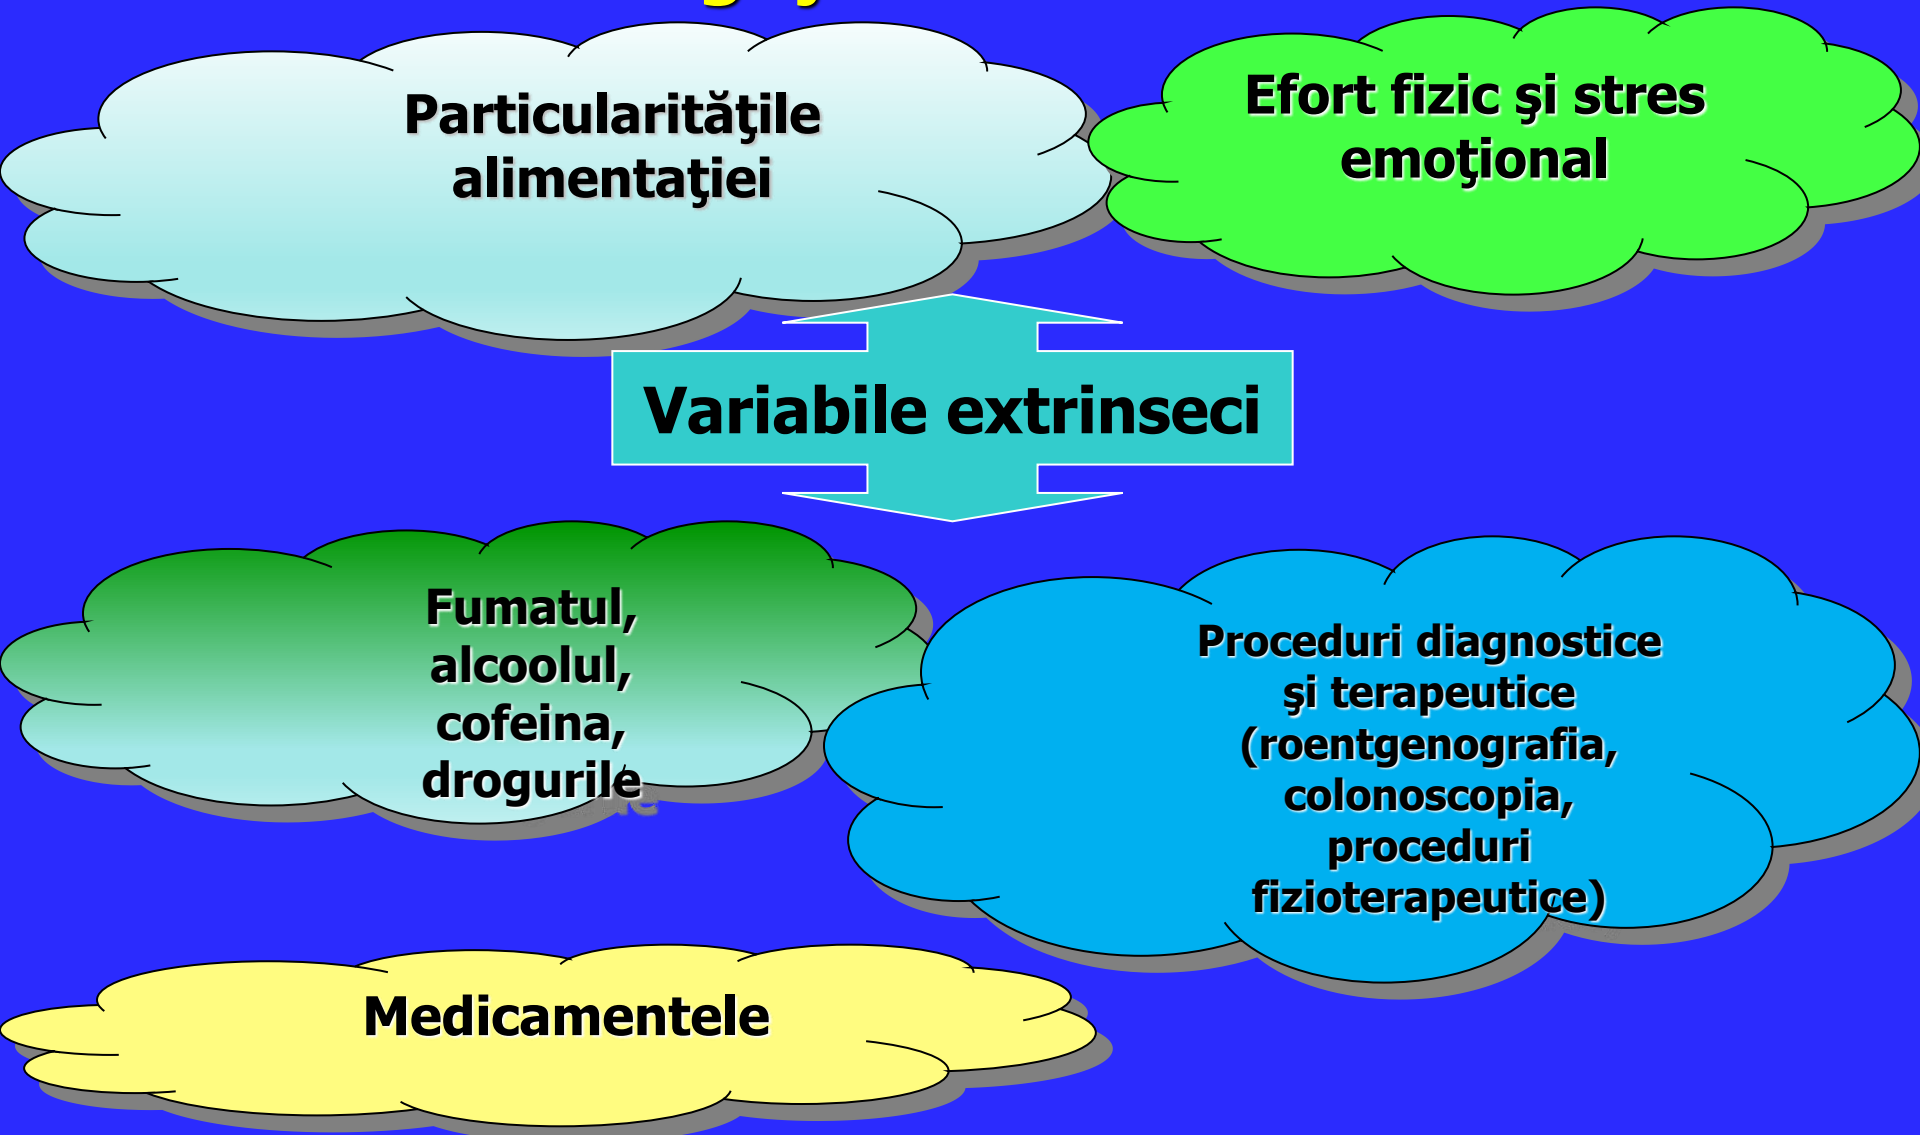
Particularităţile alimentaţiei

Efort fizic şi stres emoţional

Variabile extrinseci

Fumatul, alcoolul, cofeina, drogurile

Proceduri diagnostice şi terapeutice (roentgenografia, colonoscopia, proceduri fizioterapeutice)

Medicamentele